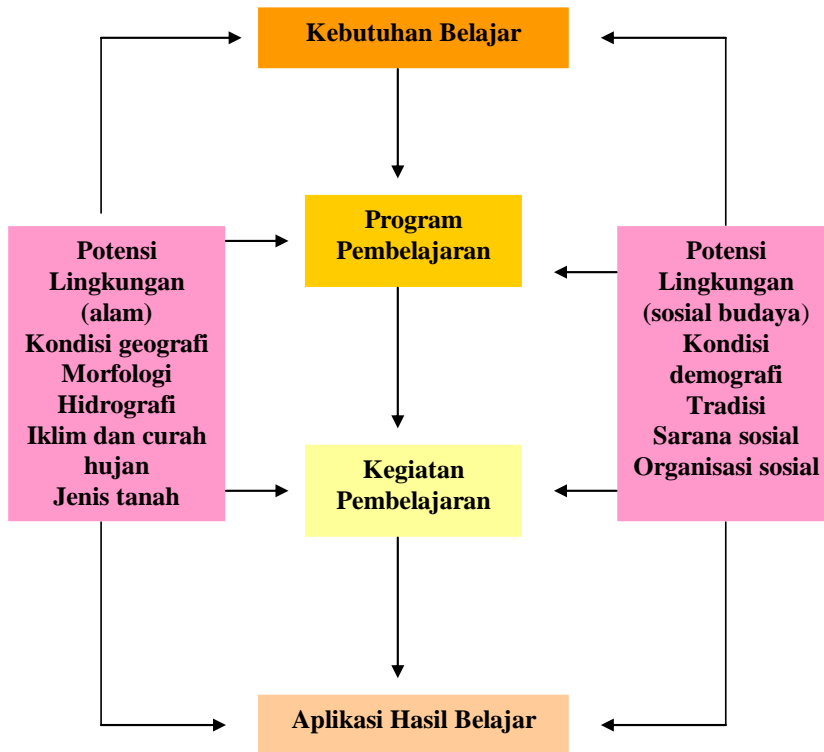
Kebutuhan Belajar

Program Pembelajaran

Potensi Lingkungan (alam) Kondisi geografi Morfologi Hidrografi Iklim dan curah hujan Jenis tanah

Potensi Lingkungan (sosial budaya) Kondisi demografi Tradisi Sarana sosial Organisasi sosial

Kegiatan Pembelajaran

Aplikasi Hasil Belajar